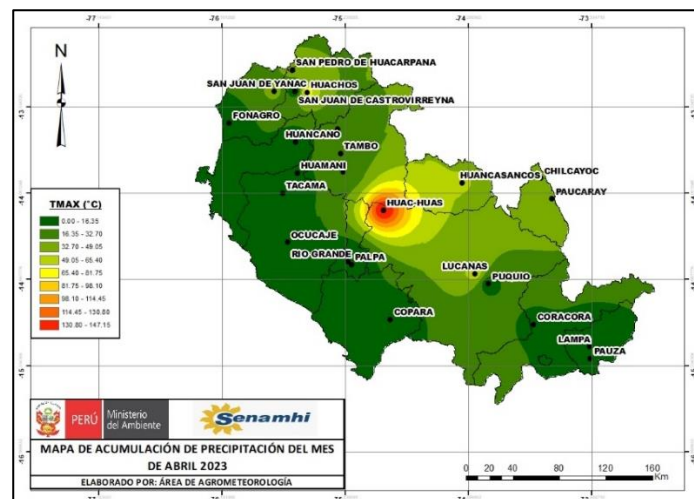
-77 -76 -75 -74 -73

N

SAN PEDRO DE HUACARPANA
SAN JUAN DE YANAC
HUACHOS
SAN JUAN DE CASTROVIRREYNA
FONAGRO
HUANCANO
TAMBO
HUAMANI
TACAMA
HUANCASANCOS
CHILCAYOC
PAUCARAY
HUAC-HUAS
OCUCAJE
RIO GRANDE
PALPA
LUCANAS
PUQUIO
COPARA
CORACORA
LAMPA
PAUZA

-13
-14
-15
-16

TMAX (°C)
0.00 - 16.35
16.35 - 32.70
32.70 - 49.05
49.05 - 65.40
65.40 - 81.75
81.75 - 98.10
98.10 - 114.45
114.45 - 130.80
130.80 - 147.15

PERÚ Ministerio del Ambiente
Senamhi

MAPA DE ACUMULACIÓN DE PRECIPITACIÓN DEL MES DE ABRIL 2023
ELABORADO POR: ÁREA DE AGROMETEOROLOGÍA

0 20 40 80 120 160 Km